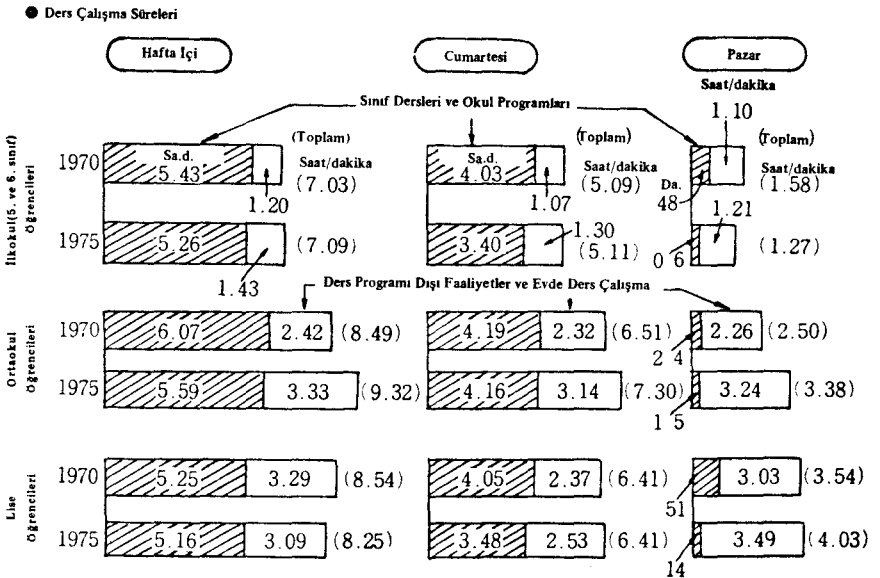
● Ders Çalışma Süreleri

Hafta İçi

Cumartesi

Pazar

Saat/dakika

Sınıf Dersleri ve Okul Programları

İlkokul(5. ve 6. sınıf) Öğrencileri

1970 Sa.d. 5.43 1.20 (Toplam) Saat/dakika (7.03)

1975 5.26 1.43 (7.09)

Sa.d. 4.03 1.07 (Toplam) Saat/dakika (5.09)

3.40 1.30 (5.11)

Da. 48 1.10 (Toplam) Saat/dakika (1.58)

0 6 1.21 (1.27)

Ders Programı Dışı Faaliyetler ve Evde Ders Çalışma

Ortaokul Öğrencileri

1970 6.07 2.42 (8.49)

1975 5.59 3.33 (9.32)

4.19 2.32 (6.51)

4.16 3.14 (7.30)

2 4 2.26 (2.50)

1 5 3.24 (3.38)

Lise Öğrencileri

1970 5.25 3.29 (8.54)

1975 5.16 3.09 (8.25)

4.05 2.37 (6.41)

3.48 2.53 (6.41)

51 3.03 (3.54)

14 3.49 (4.03)